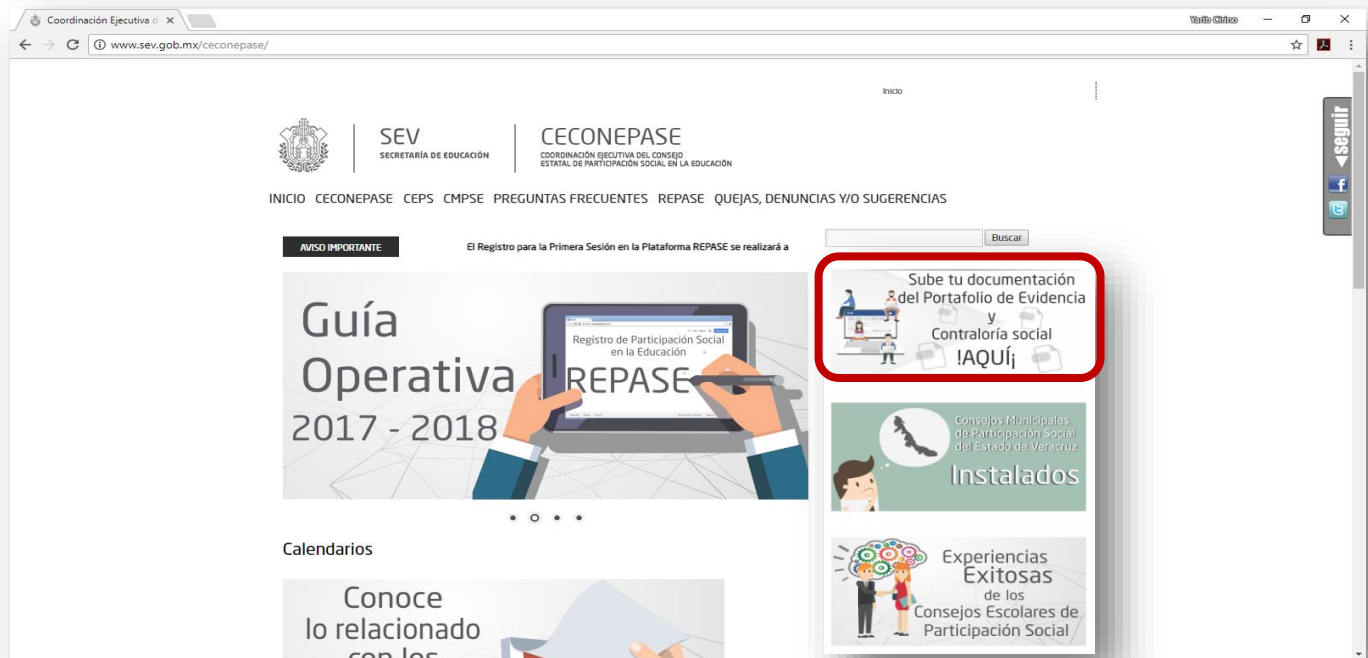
Coordinación Ejecutiva d ×

Yarib Cirino

www.sev.gob.mx/ceconepase/

Inicio

SEV
SECRETARÍA DE EDUCACIÓN

CECONEPASE
COORDINACIÓN EJECUTIVA DEL CONSEJO ESTATAL DE PARTICIPACIÓN SOCIAL EN LA EDUCACIÓN

INICIO CECONEPASE CEPS CMPSE PREGUNTAS FRECUENTES REPASE QUEJAS, DENUNCIAS Y/O SUGERENCIAS

AVISO IMPORTANTE

El Registro para la Primera Sesión en la Plataforma REPASE se realizará a

Buscar

seguir

Guía Operativa 2017 - 2018

Registro de Participación Social en la Educación
REPASE

Sube tu documentación del Portafolio de Evidencia y Contraloría social !AQUÍ¡

Consejos Municipales de Participación Social del Estado de Veracruz
Instalados

Experiencias Exitosas de los Consejos Escolares de Participación Social

Calendarios

Conoce lo relacionado con los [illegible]